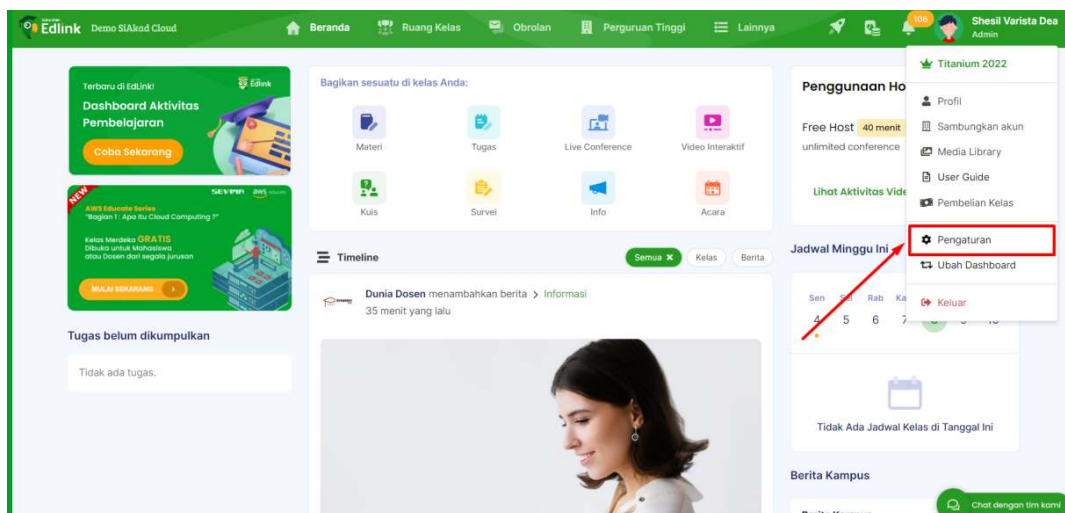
Edlink Demo SIAkad Cloud
Beranda
Ruang Kelas
Obrolan
Perguruan Tinggi
Lainnya
106
Shesil Varista Dea
Admin

Terbaru di EdLink!
Edlink
Dashboard Aktivitas Pembelajaran
Coba Sekarang

NEW
SEVIMA aws educate
AWS Educate Series
"Bagian 1 : Apa itu Cloud Computing ?"
Kelas Merdeka GRATIS
Dibuka untuk Mahasiswa atau Dosen dari segala jurusan
MULAI SEKARANG

Tugas belum dikumpulkan
Tidak ada tugas.

Bagikan sesuatu di kelas Anda:
Materi
Tugas
Live Conference
Video Interaktif
Kuis
Survei
Info
Acara

Timeline
Semua
Kelas
Berita

Dunia Dosen menambahkan berita > Informasi
35 menit yang lalu

Penggunaan Ho
Free Host 40 menit
unlimited conference
Lihat Aktivitas Vide

Jadwal Minggu Ini
Sen Sel Rab Ka
4 5 6 7

Tidak Ada Jadwal Kelas di Tanggal Ini

Berita Kampus

Titanium 2022
Profil
Sambungkan akun
Media Library
User Guide
Pembelian Kelas
Pengaturan
Ubah Dashboard
Keluar

Chat dengan tim kami